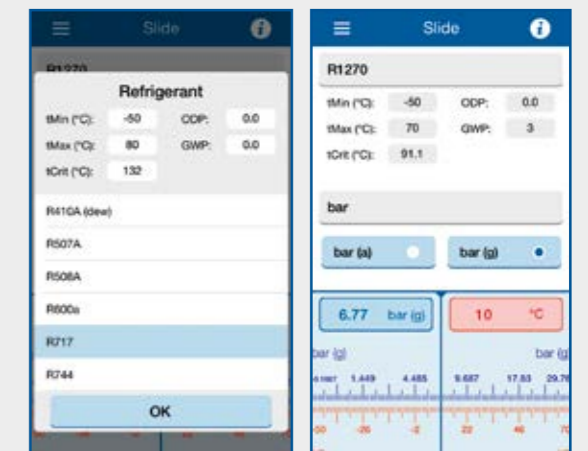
Slide
R1270
Refrigerant
tMin (°C): -50 ODP: 0.0
tMax (°C): 80 GWP: 0.0
tCrit (°C): 132
R410A (dew)
R507A
R508A
R600a
R717
R744
OK

Slide
R1270
tMin (°C): -50 ODP: 0.0
tMax (°C): 70 GWP: 3
tCrit (°C): 91.1
bar
bar (a)
bar (g)
6.77 bar (g)
10 °C
bar (g)
bar (g)
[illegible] 1.449 4.485 9.687 17.83 29.76
-50 -26 -2 22 46 70